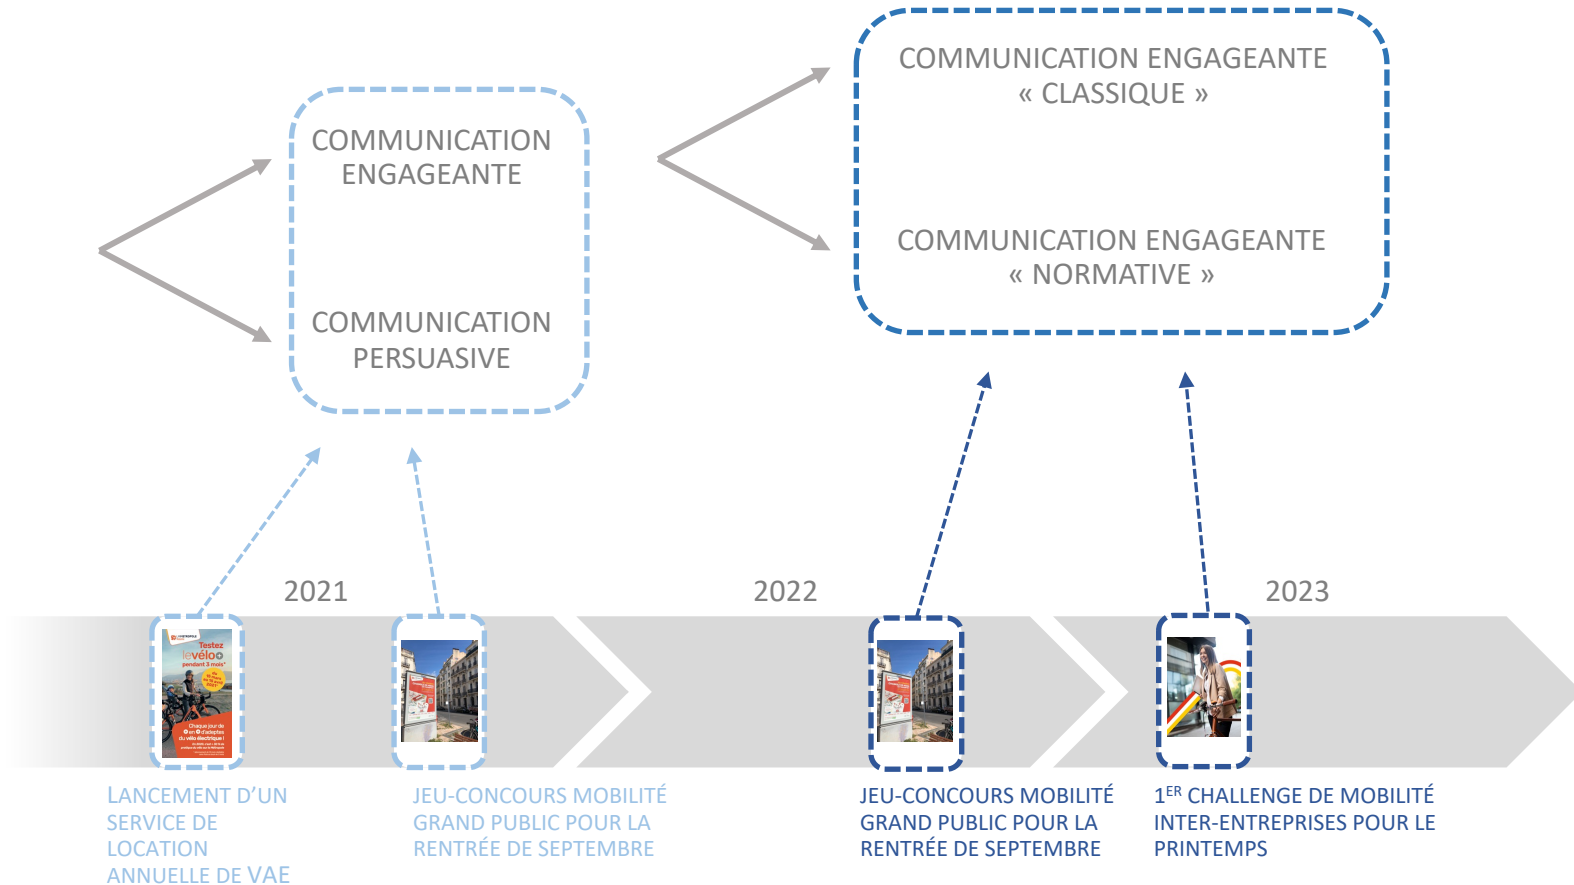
COMMUNICATION ENGAGEANTE

COMMUNICATION PERSUASIVE

COMMUNICATION ENGAGEANTE « CLASSIQUE »

COMMUNICATION ENGAGEANTE « NORMATIVE »

2021

2022

2023

Testez levéloo pendant 3 mois

LANCEMENT D'UN SERVICE DE LOCATION ANNUELLE DE VAE

JEU-CONCOURS MOBILITÉ GRAND PUBLIC POUR LA RENTRÉE DE SEPTEMBRE

JEU-CONCOURS MOBILITÉ GRAND PUBLIC POUR LA RENTRÉE DE SEPTEMBRE

$1^{ER}$ CHALLENGE DE MOBILITÉ INTER-ENTREPRISES POUR LE PRINTEMPS